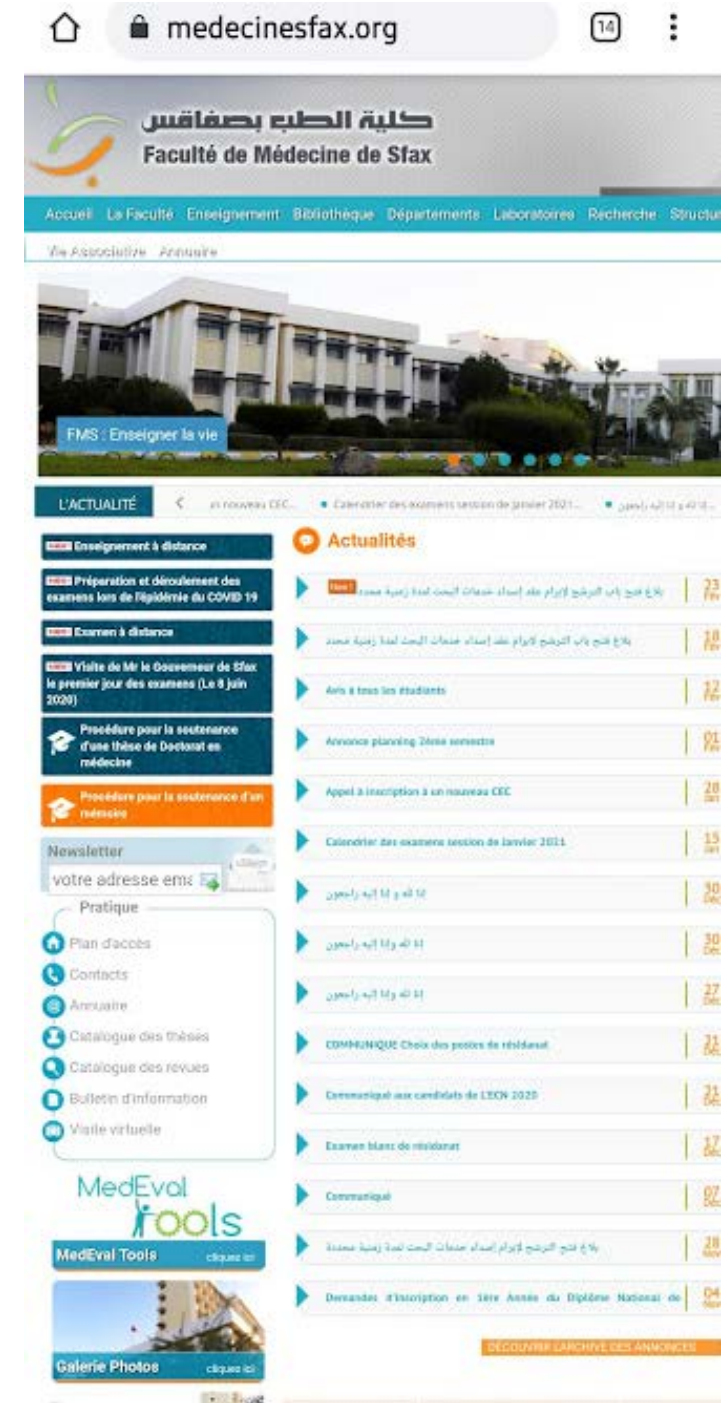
medecinesfax.org

14

كلية الطب بصفاقس
Faculté de Médecine de Sfax

Accueil La Faculté Enseignement Bibliothèque Départements Laboratoires Recherche Structu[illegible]

Vie Associative Annuaire

FMS : Enseigner la vie

L'ACTUALITÉ
un nouveau CEC... • Calendrier des examens session de janvier 2021... • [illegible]

NEW Enseignement à distance

NEW Préparation et déroulement des examens lors de l'épidémie du COVID 19

NEW Examen à distance

NEW Visite de Mr le Gouverneur de Sfax le premier jour des examens (Le 8 juin 2020)

Procédure pour la soutenance d'une thèse de Doctorat en médecine

Procédure pour la soutenance d'un mémoire

Newsletter
votre adresse em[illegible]

Pratique
Plan d'accès
Contacts
Annuaire
Catalogue des thèses
Catalogue des revues
Bulletin d'information
Visite virtuelle

MedEval Tools
MedEval Tools cliquez ici

Galerie Photos cliquez ici

Actualités

New! بلاغ فتح باب الترشح لإبرام عقد إسداء خدمات البحث لمدة زمنية محددة | 23 Fév
بلاغ فتح باب الترشح لإبرام عقد إسداء خدمات البحث لمدة زمنية محدد | 18 Fév
Avis à tous les étudiants | 12 Fév
Annonce planning 2ème semestre | 01 Fév
Appel à inscription à un nouveau CEC | 28 Jan
Calendrier des examens session de Janvier 2021 | 15 Jan
إنا لله و إنا إليه راجعون | 30 Déc
إنا لله وإنا إليه راجعون | 30 Déc
إنا لله وإنا إليه راجعون | 27 Déc
COMMUNIQUE Choix des postes de résidanat | 21 Déc
Communiqué aux candidats de L'ECN 2020 | 21 Déc
Examen blanc de résidanat | 17 Déc
Communiqué | 07 Déc
بلاغ فتح باب الترشح لإبرام إسداء خدمات البحث لمدة زمنية محددة | 28 Nov
Demandes d'inscription en 1ère Année du Diplôme National de | 04 Nov

DÉCOUVRIR L'ARCHIVE DES ANNONCES